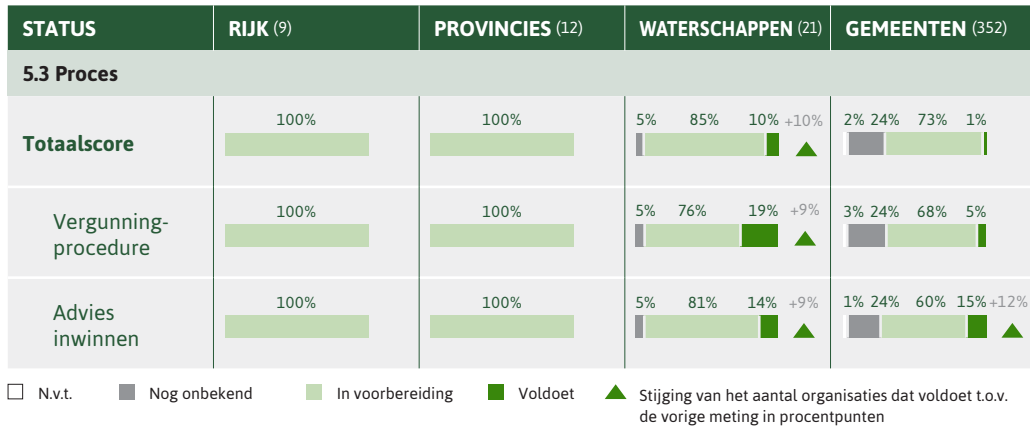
| STATUS | RIJK (9) | PROVINCIES (12) | WATERSCHAPPEN (21) | GEMEENTEN (352) |
|---|---|---|---|---|
| 5.3 Proces | | | | |
| Totaalscore | 100% | 100% | 5% 85% 10% +10% | 2% 24% 73% 1% |
| Vergunning-procedure | 100% | 100% | 5% 76% 19% +9% | 3% 24% 68% 5% |
| Advies inwinnen | 100% | 100% | 5% 81% 14% +9% | 1% 24% 60% 15% +12% |

N.v.t. Nog onbekend In voorbereiding Voldoet Stijging van het aantal organisaties dat voldoet t.o.v. de vorige meting in procentpunten